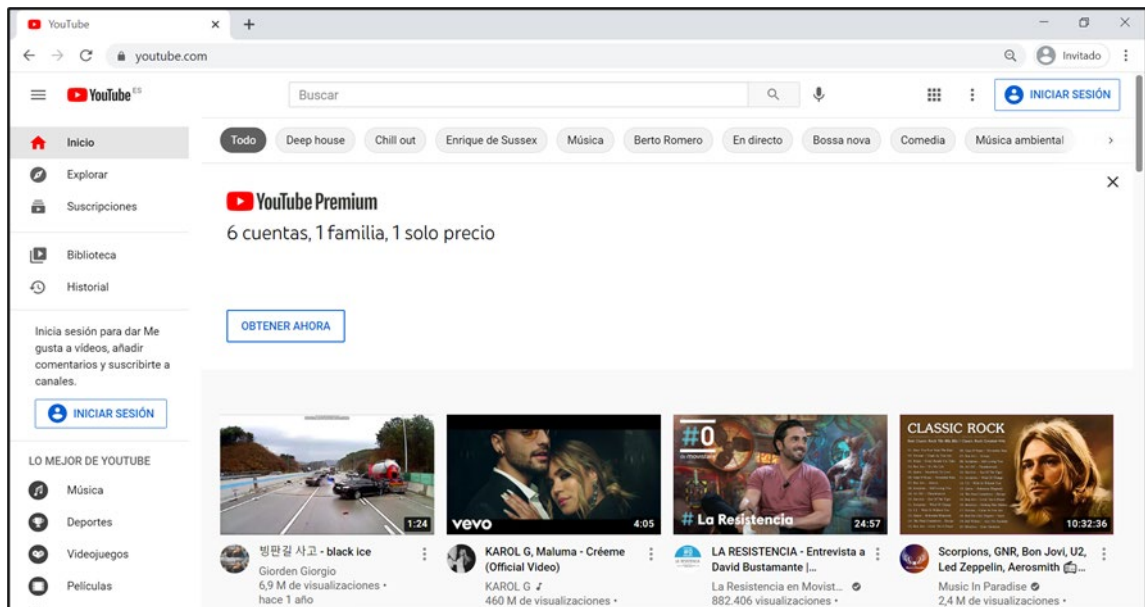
YouTube
youtube.com
Invitado
YouTube ES
Buscar
INICIAR SESIÓN
Inicio
Explorar
Suscripciones
Biblioteca
Historial
Inicia sesión para dar Me gusta a vídeos, añadir comentarios y suscribirte a canales.
INICIAR SESIÓN
LO MEJOR DE YOUTUBE
Música
Deportes
Videojuegos
Películas
Todo
Deep house
Chill out
Enrique de Sussex
Música
Berto Romero
En directo
Bossa nova
Comedia
Música ambiental
YouTube Premium
6 cuentas, 1 familia, 1 solo precio
OBTENER AHORA
1:24
빙판길 사고 - black ice
Giorden Giorgio
6,9 M de visualizaciones • hace 1 año
vevo
4:05
KAROL G, Maluma - Créeme (Official Video)
KAROL G ♪
460 M de visualizaciones •
#0
# La Resistencia
24:57
LA RESISTENCIA - Entrevista a David Bustamante |...
La Resistencia en Movist...
882.406 visualizaciones •
CLASSIC ROCK
10:32:36
Scorpions, GNR, Bon Jovi, U2, Led Zeppelin, Aerosmith...
Music In Paradise
2,4 M de visualizaciones •